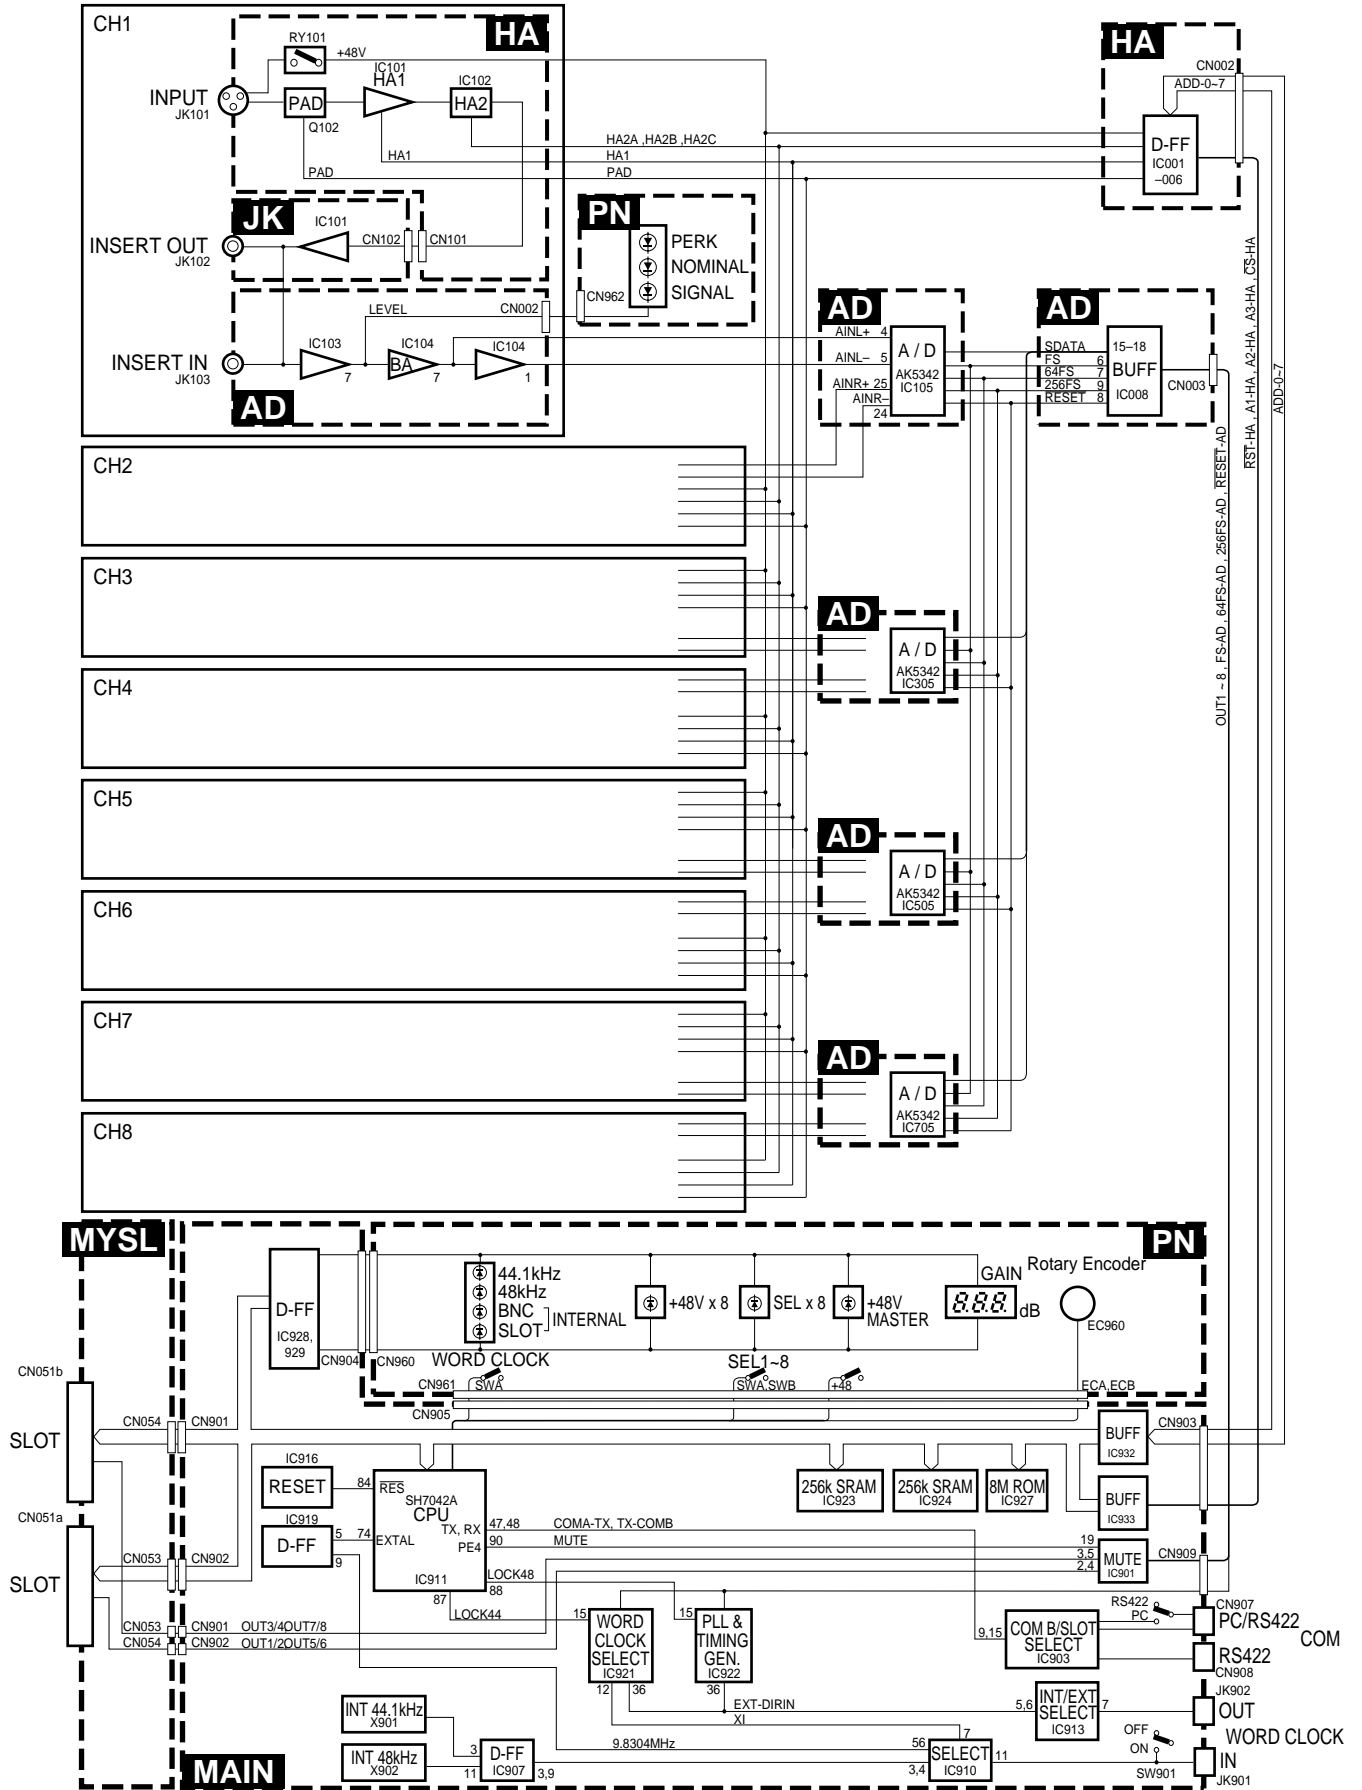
CH1
HA
RY101
+48V
IC101
HA1
IC102
INPUT
JK101
PAD
HA2
Q102
HA2A ,HA2B ,HA2C
HA1
HA1
PAD
PAD
JK
IC101
INSERT OUT
JK102
CN102
CN101
PN
PERK
NOMINAL
SIGNAL
CN962
LEVEL
CN002
AD
IC103
IC104
IC104
INSERT IN
JK103
BA
7
7
1
AD
HA
CN002
ADD-0~7
D-FF
IC001
–006
AD
AINL+ 4
AINL– 5
AINR+ 25
AINR–
24
A / D
AK5342
IC105
AD
SDATA
FS
64FS
256FS
RESET
15–18
6
7
9
8
BUFF
IC008
CN003
RST-HA, A1-HA, A2-HA, A3-HA, CS-HA
ADD-0~7
OUT1 ~ 8, FS-AD, 64FS-AD, 256FS-AD, RESET-AD
CH2
CH3
AD
A / D
AK5342
IC305
CH4
CH5
AD
A / D
AK5342
IC505
CH6
CH7
AD
A / D
AK5342
IC705
CH8
MYSL
PN
D-FF
IC928, 929
CN904
CN960
44.1kHz
48kHz
BNC
SLOT
INTERNAL
+48V x 8
SEL x 8
+48V
MASTER
GAIN
8.8.8.
dB
Rotary Encoder
EC960
WORD CLOCK
SEL1~8
CN961
SWA
SWA,SWB
+48
ECA,ECB
CN905
CN051b
SLOT
CN054
CN901
BUFF
IC932
CN903
IC916
RESET
84
RES
SH7042A
CPU
256k SRAM
IC923
256k SRAM
IC924
8M ROM
IC927
BUFF
IC933
CN051a
IC919
D-FF
5
74
EXTAL
9
TX, RX
PE4
47,48
90
COMA-TX, TX-COMB
MUTE
19
3,5
2,4
MUTE
IC901
CN909
SLOT
CN053
CN902
IC911
LOCK48
88
87
LOCK44
CN053
CN054
CN901
CN902
OUT3/4OUT7/8
OUT1/2OUT5/6
15
WORD CLOCK SELECT
IC921
15
PLL & TIMING GEN.
IC922
RS422
PC
CN907
PC/RS422
COM
9,15
COM B/SLOT SELECT
IC903
RS422
CN908
12
36
36
EXT-DIRIN
XI
5,6
INT/EXT SELECT
IC913
7
JK902
OUT
WORD CLOCK
INT 44.1kHz
X901
3
D-FF
IC907
3,9
9.8304MHz
56
7
SELECT
IC910
11
3,4
OFF
ON
SW901
IN
JK901
INT 48kHz
X902
11
MAIN